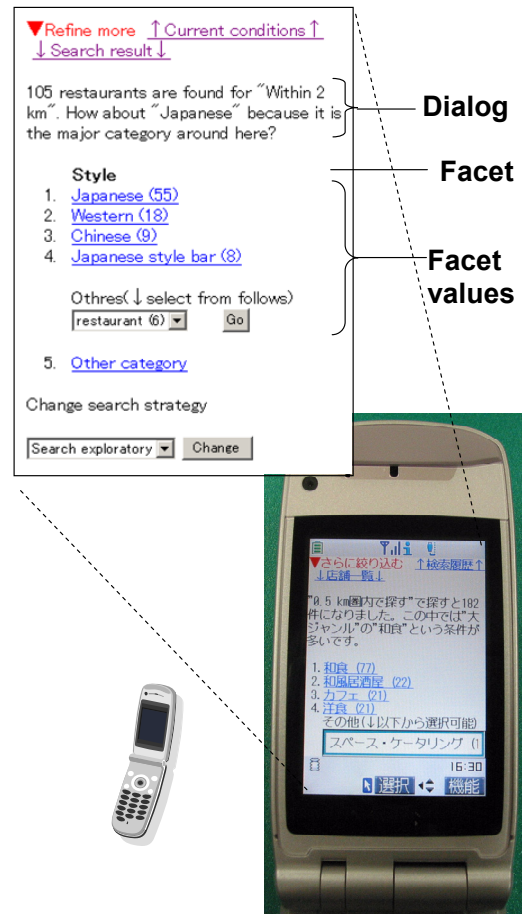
▼Refine more ↑Current conditions↑ ↓Search result↓

105 restaurants are found for "Within 2 km". How about "Japanese" because it is the major category around here?

Dialog

Style

Facet

1. Japanese (55)
2. Western (18)
3. Chinese (9)
4. Japanese style bar (8)

Facet values

Othres(↓select from follows)
restaurant (6) Go

5. Other category

Change search strategy

Search exploratory Change

▼さらに絞り込む ↑検索履歴↑
↓店舗一覧↓

"0.5 km圏内で探す"で探すと182件になりました。この中では"大ジャンル"の"和食"という条件が多いです。

1. 和食 (77)
2. 和風居酒屋 (22)
3. カフェ (21)
4. 洋食 (21)
その他(↓以下から選択可能)
スペース・ケータリング (
16:30
選択 機能